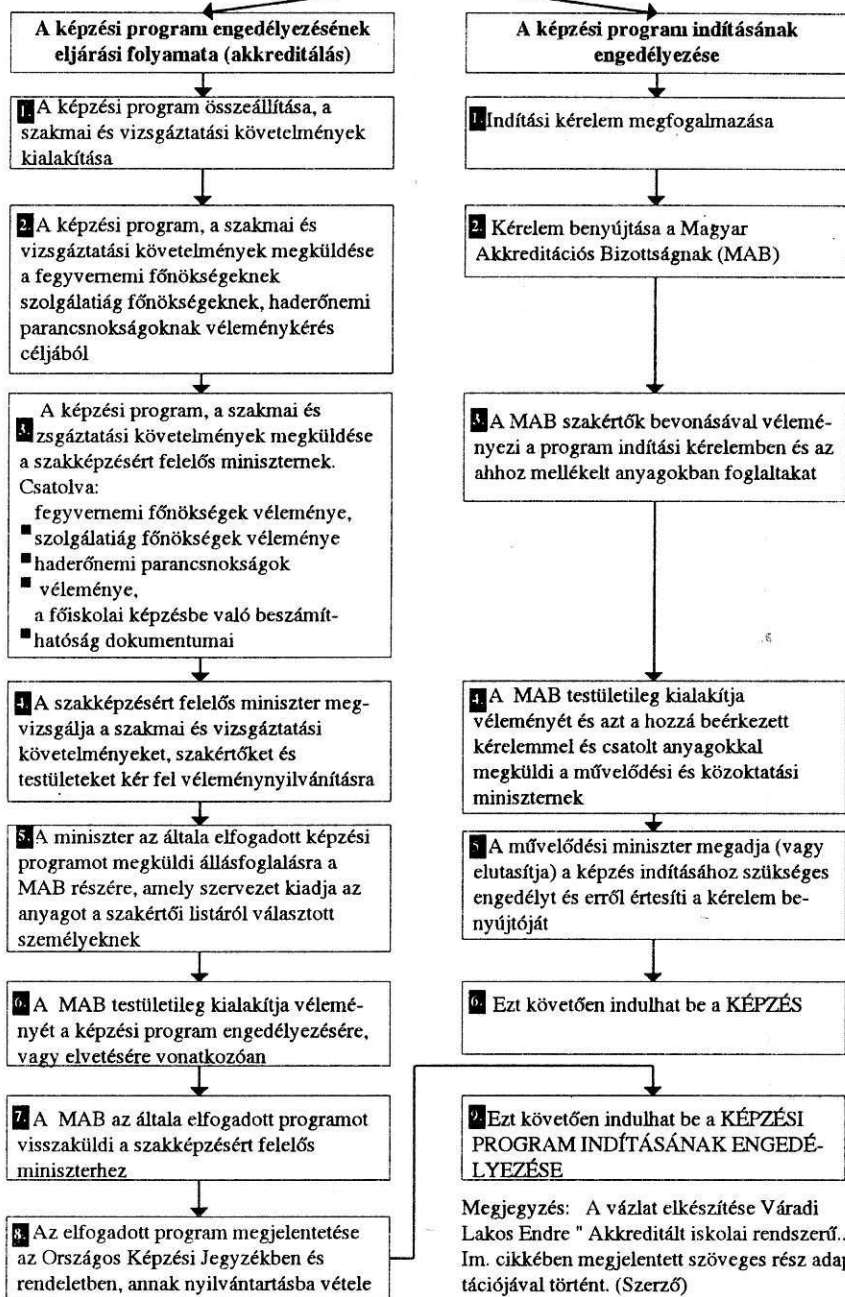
A képzési program engedélyezésének eljárási folyamata (akkreditálás)

1. A képzési program összeállítása, a szakmai és vizsgáztatási követelmények kialakítása

2. A képzési program, a szakmai és vizsgáztatási követelmények megküldése a fegyvernemi főnökségeknek szolgálatiág főnökségeknek, haderőnemi parancsnokságoknak véleménykérés céljából

3. A képzési program, a szakmai és vizsgáztatási követelmények megküldése a szakképzésért felelős miniszternek. Csatolva:
fegyvernemi főnökségek véleménye,
■ szolgálatiág főnökségek véleménye
■ haderőnemi parancsnokságok
■ véleménye,
a főiskolai képzésbe való beszámít-
■ hatóság dokumentumai

4. A szakképzésért felelős miniszter megvizsgálja a szakmai és vizsgáztatási követelményeket, szakértőket és testületeket kér fel véleménynyilvánításra

5. A miniszter az általa elfogadott képzési programot megküldi állásfoglalásra a MAB részére, amely szervezet kiadja az anyagot a szakértői listáról választott személyeknek

6. A MAB testületileg kialakítja véleményét a képzési program engedélyezésére, vagy elvetésére vonatkozóan

7. A MAB az általa elfogadott programot visszaküldi a szakképzésért felelős miniszterhez

8. Az elfogadott program megjelentetése az Országos Képzési Jegyzékben és rendeletben, annak nyilvántartásba vétele

A képzési program indításának engedélyezése

1. Indítási kérelem megfogalmazása

2. Kérelem benyújtása a Magyar Akkreditációs Bizottságnak (MAB)

3. A MAB szakértők bevonásával véleményezi a program indítási kérelemben és az ahhoz mellékelt anyagokban foglaltakat

4. A MAB testületileg kialakítja véleményét és azt a hozzá beérkezett kérelemmel és csatolt anyagokkal megküldi a művelődési és közoktatási miniszternek

5. A művelődési miniszter megadja (vagy elutasítja) a képzés indításához szükséges engedélyt és erről értesíti a kérelem benyújtóját

6. Ezt követően indulhat be a KÉPZÉS

9. Ezt követően indulhat be a KÉPZÉSI PROGRAM INDÍTÁSÁNAK ENGEDÉLYEZÉSE

Megjegyzés: A vázlat elkészítése Váradi Lakos Endre " Akkreditált iskolai rendszerű.. Im. cikkében megjelentett szöveges rész adaptációjával történt. (Szerző)